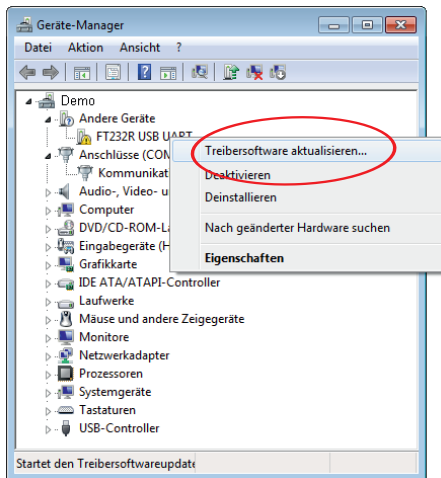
Geräte-Manager

Datei Aktion Ansicht ?

Demo
Andere Geräte
FT232R USB UART
Anschlüsse (COM
Kommunikat
Audio-, Video- u
Computer
DVD/CD-ROM-La
Eingabegeräte (H
Grafikkarte
IDE ATA/ATAPI-Controller
Laufwerke
Mäuse und andere Zeigegeräte
Monitore
Netzwerkadapter
Prozessoren
Systemgeräte
Tastaturen
USB-Controller

Treibersoftware aktualisieren...
Deaktivieren
Deinstallieren
Nach geänderter Hardware suchen
Eigenschaften

Startet den Treibersoftwareupdate